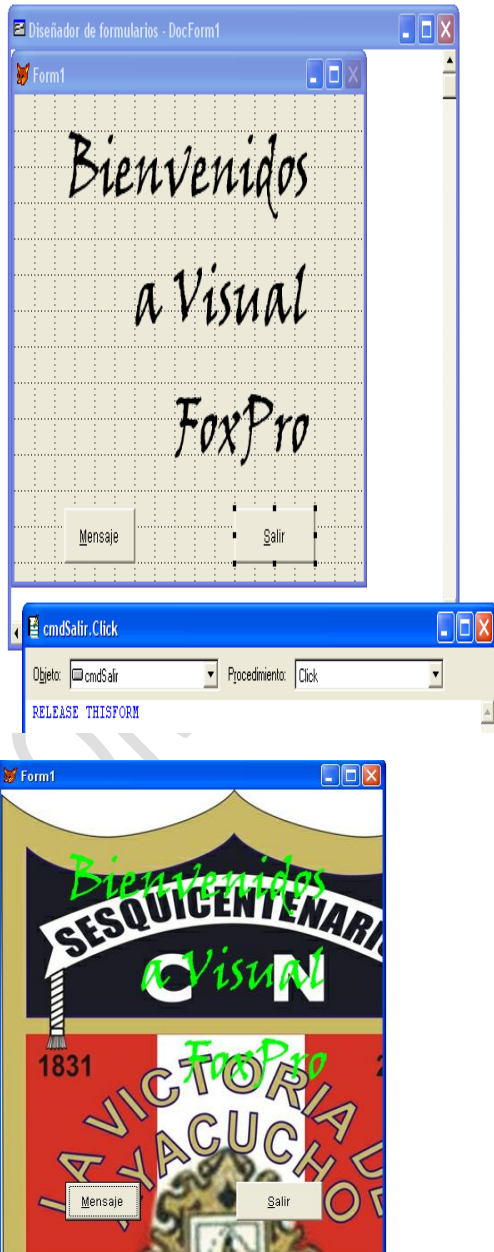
Diseñador de formularios - DocForm1

Form1

Bienvenidos

a Visual

FoxPro

Mensaje

Salir

cmdSalir.Click

Objeto: cmdSalir

Procedimiento: Click

RELEASE THISFORM

Form1

SESQUICENTENARI

C N

1831

Bienvenidos

a Visual

FoxPro

LA VICTORIA DE AYACUCHO

Mensaje

Salir